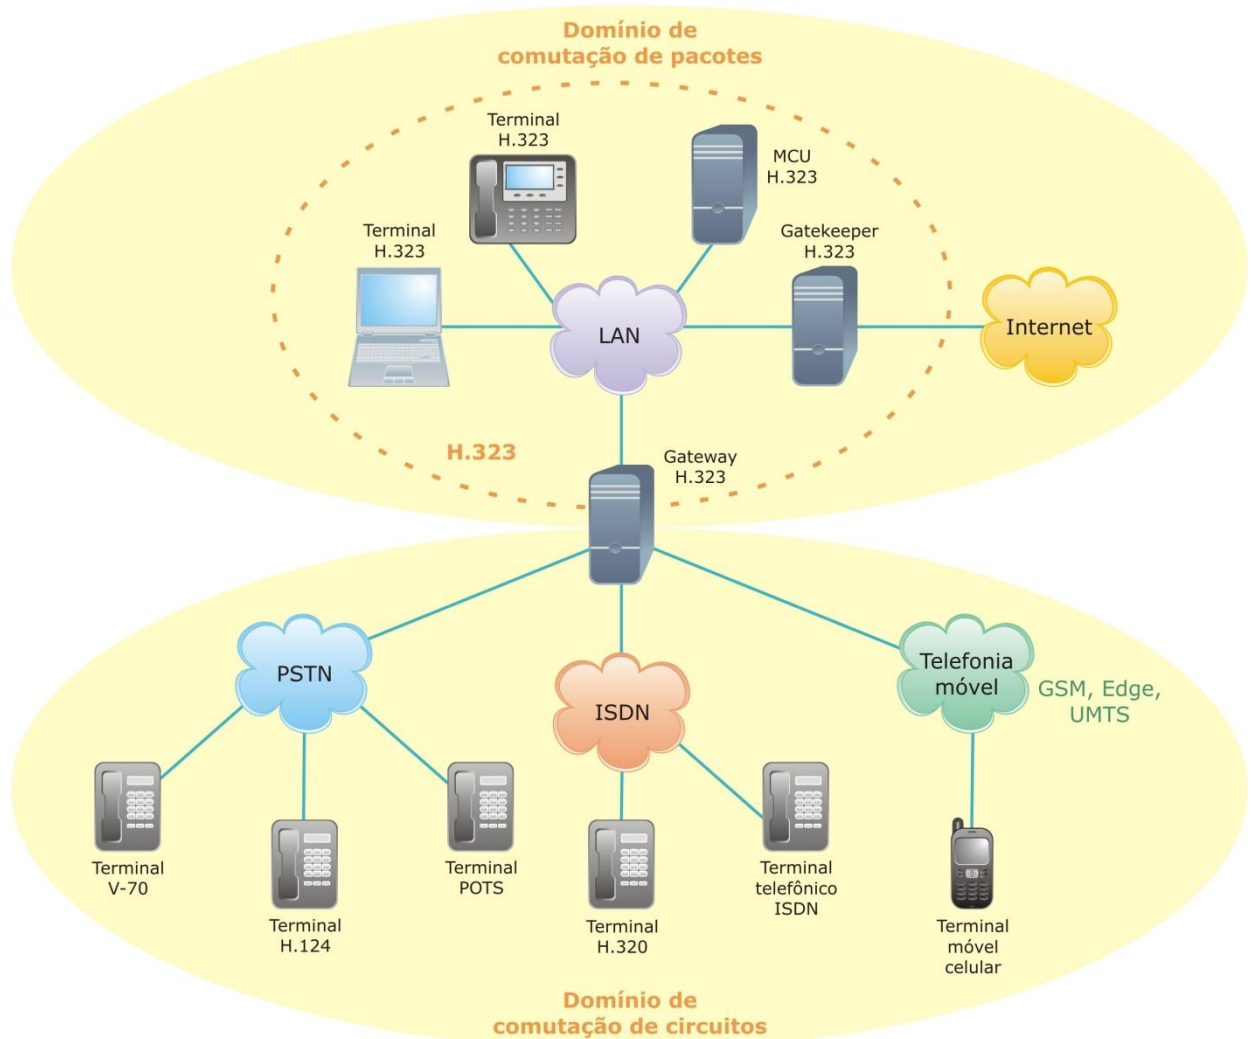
Domínio de comutação de pacotes

Terminal H.323

MCU H.323

Terminal H.323

Gatekeeper H.323

LAN

Internet

H.323

Gateway H.323

PSTN

ISDN

Telefonia móvel

GSM, Edge, UMTS

Terminal V-70

Terminal H.124

Terminal POTS

Terminal H.320

Terminal telefônico ISDN

Terminal móvel celular

Domínio de comutação de circuitos